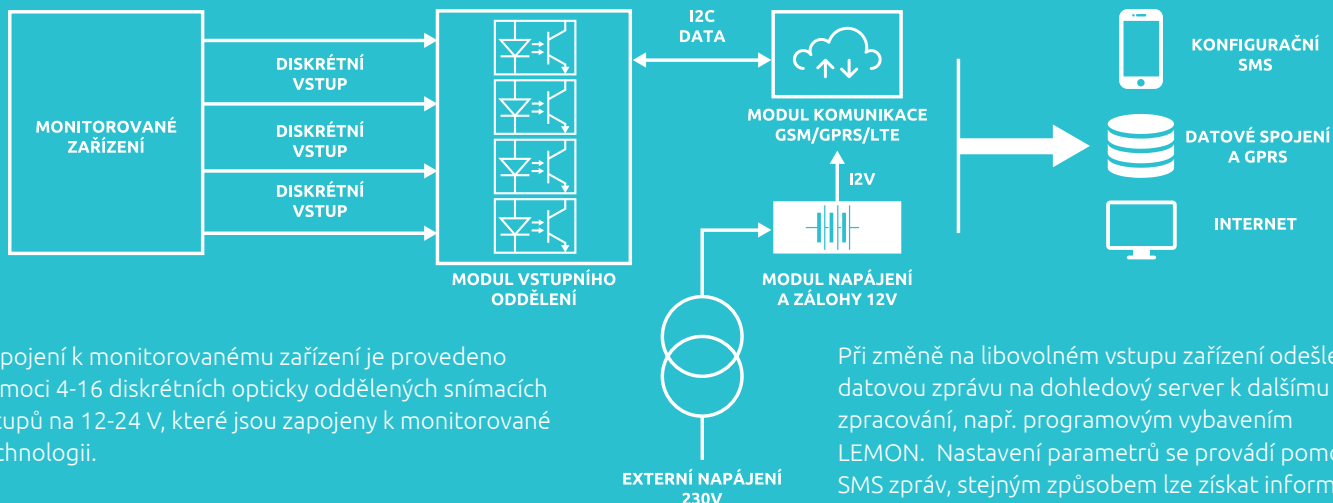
MONITOROVANÉ ZAŘÍZENÍ

DISKRÉTNÍ VSTUP

DISKRÉTNÍ VSTUP

DISKRÉTNÍ VSTUP

MODUL VSTUPNÍHO ODDĚLENÍ

I2C DATA

MODUL KOMUNIKACE GSM/GPRS/LTE

12V

MODUL NAPÁJENÍ A ZÁLOHY 12V

EXTERNÍ NAPÁJENÍ 230V

KONFIGURAČNÍ SMS

DATOVÉ SPOJENÍ A GPRS

INTERNET

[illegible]pojení k monitorovanému zařízení je provedeno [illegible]moci 4-16 diskrétních opticky oddělených snímacích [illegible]tupů na 12-24 V, které jsou zapojeny k monitorované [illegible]chnologii.

Při změně na libovolném vstupu zařízení odešle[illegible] datovou zprávu na dohledový server k dalšímu zpracování, např. programovým vybavením LEMON. Nastavení parametrů se provádí pomo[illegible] SMS zpráv, stejným způsobem lze získat inform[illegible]